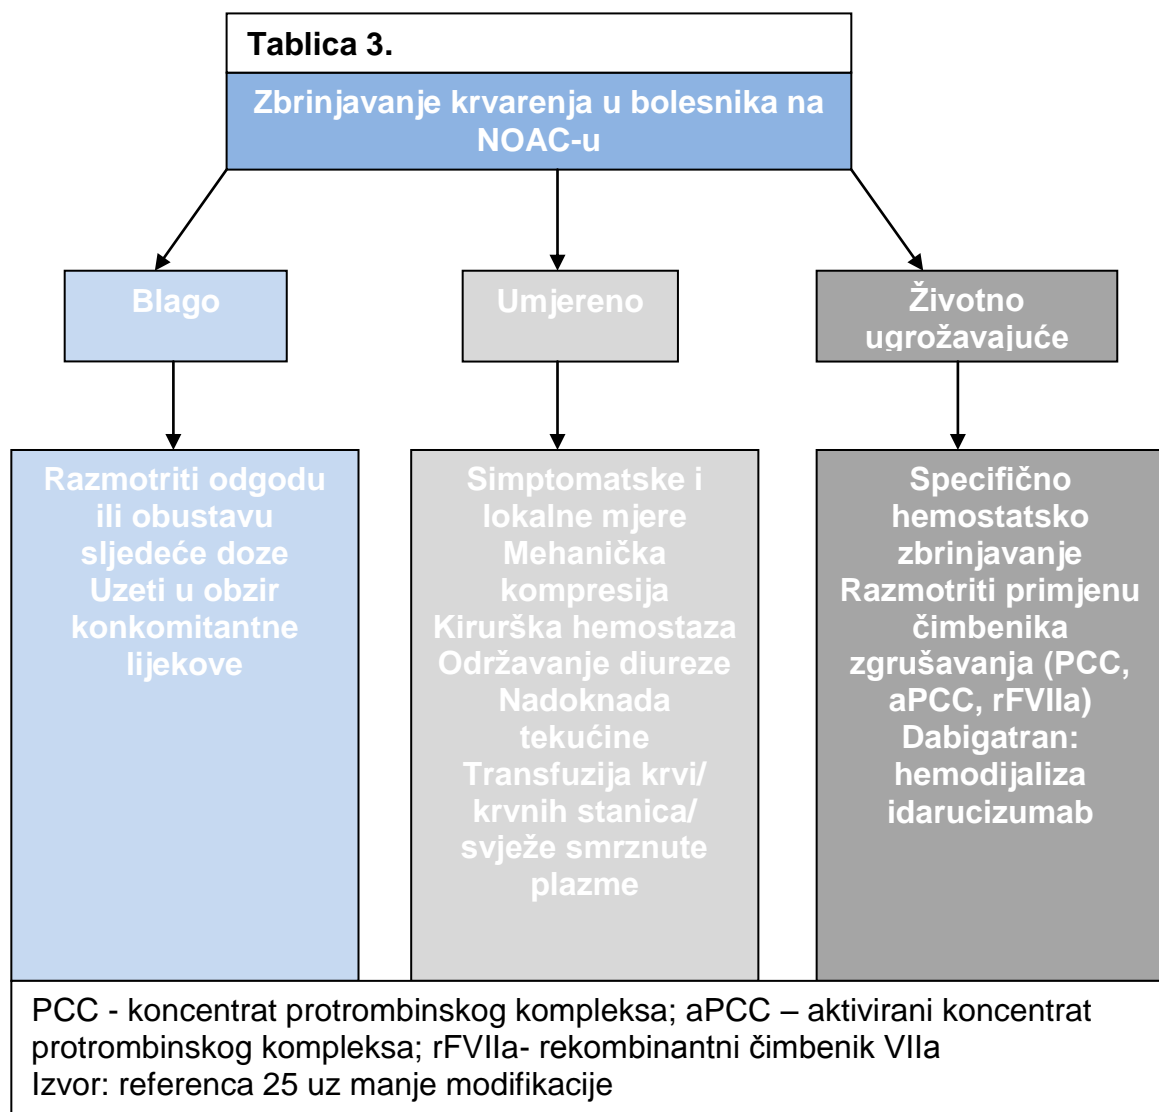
Tablica 3.

Zbrinjavanje krvarenja u bolesnika na NOAC-u

Blago

Umjereno

Životno ugrožavajuće

Razmotriti odgodu ili obustavu sljedeće doze
Uzeti u obzir konkomitantne lijekove

Simptomatske i lokalne mjere
Mehanička kompresija
Kirurška hemostaza
Održavanje diureze
Nadoknada tekućine
Transfuzija krvi/ krvnih stanica/ svježe smrznute plazme

Specifično hemostatsko zbrinjavanje
Razmotriti primjenu čimbenika zgrušavanja (PCC, aPCC, rFVIIa)
Dabigatran: hemodijaliza idarucizumab

PCC - koncentrat protrombinskog kompleksa; aPCC – aktivirani koncentrat protrombinskog kompleksa; rFVIIa- rekombinantni čimbenik VIIa
Izvor: referenca 25 uz manje modifikacije